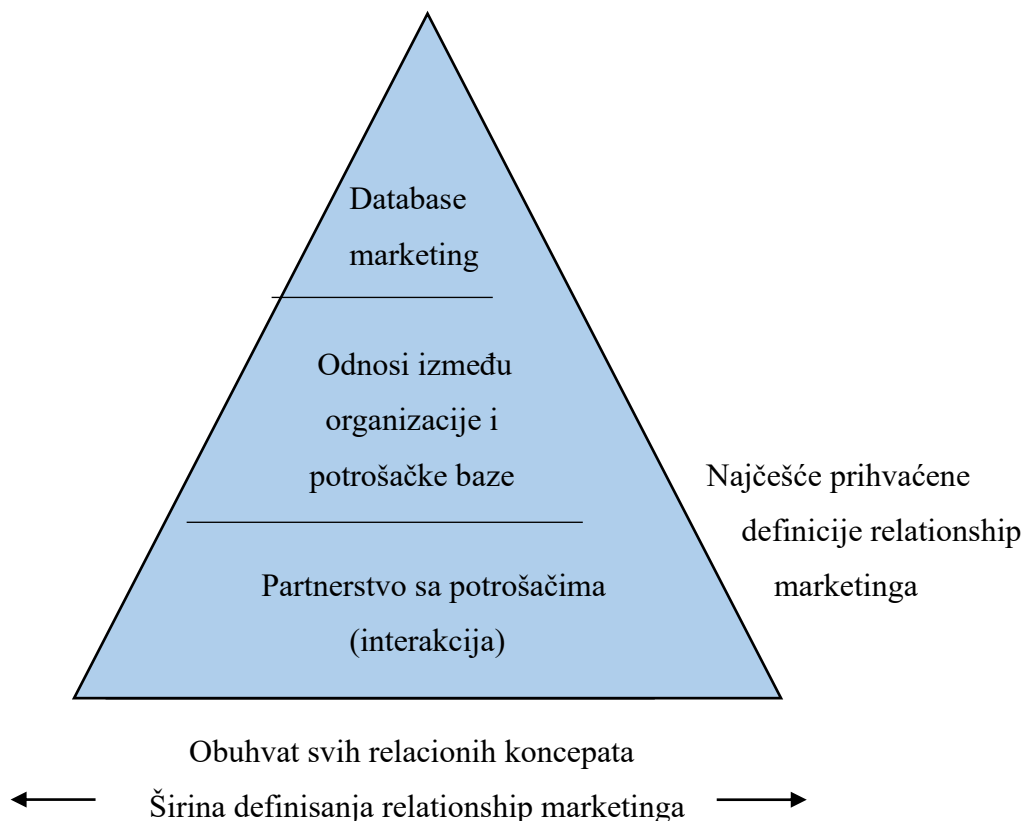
Database marketing

Odnosi između organizacije i potrošačke baze

Partnerstvo sa potrošačima (interakcija)

Najčešće prihvaćene definicije relationship marketinga

Obuhvat svih relacionih koncepata

Širina definisanja relationship marketinga